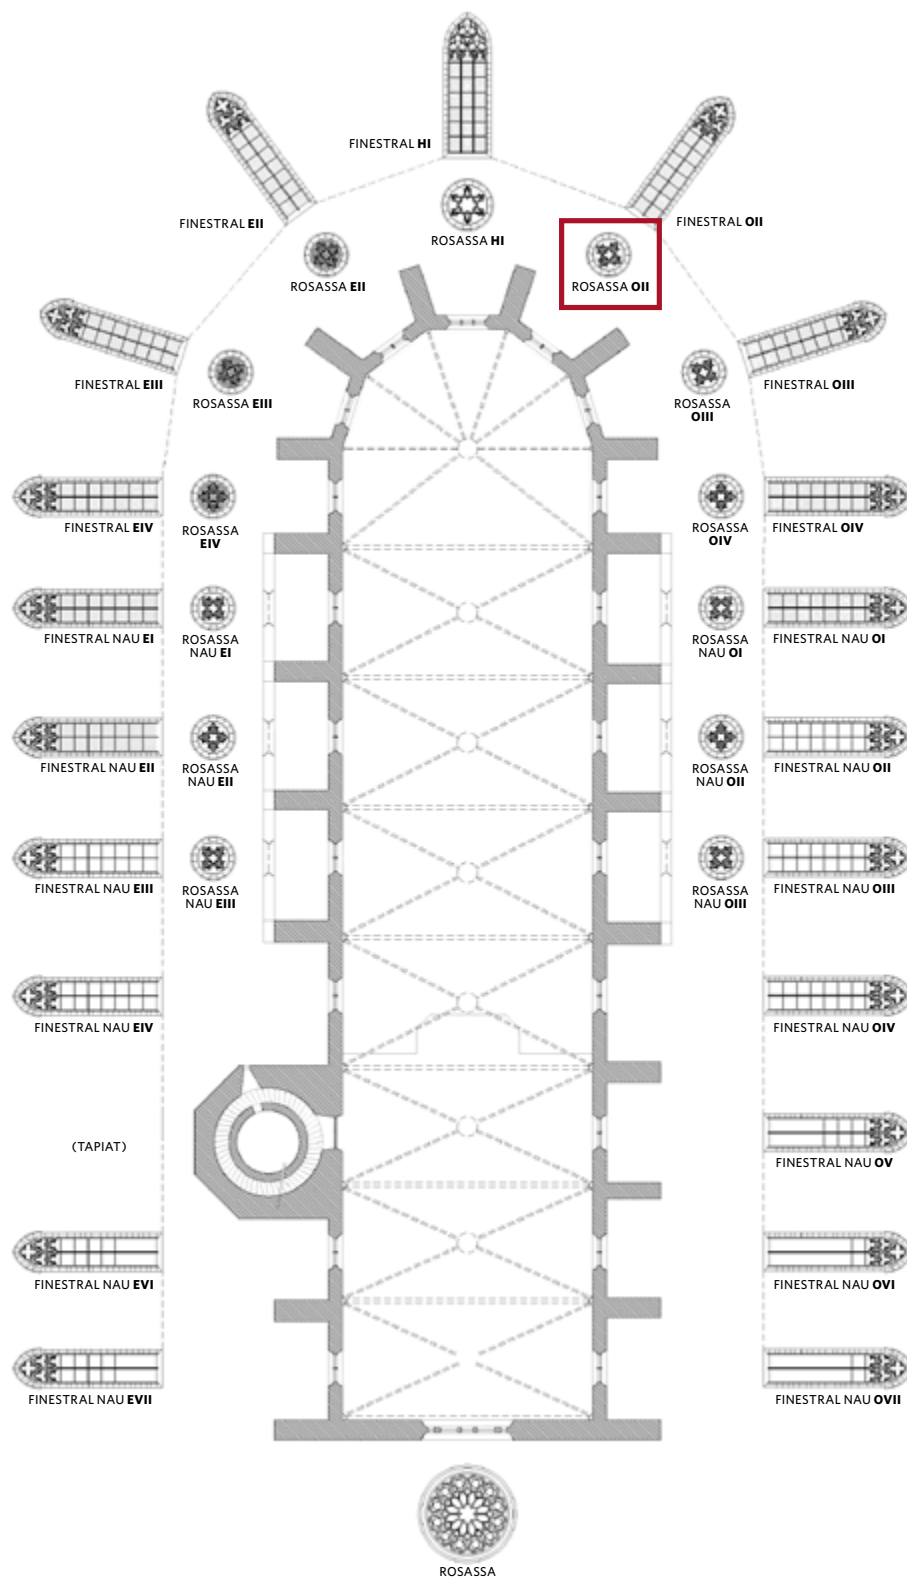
FINESTRAL **HI**

FINESTRAL **EII**

FINESTRAL **OII**

ROSASSA **HI**

ROSASSA **EII**

ROSASSA **OII**

FINESTRAL **EIII**

ROSASSA **EIII**

ROSASSA **OIII**

FINESTRAL **OIII**

FINESTRAL **EIV**

ROSASSA **EIV**

ROSASSA **OIV**

FINESTRAL **OIV**

FINESTRAL NAU **EI**

ROSASSA NAU **EI**

ROSASSA NAU **OI**

FINESTRAL NAU **OI**

FINESTRAL NAU **EII**

ROSASSA NAU **EII**

ROSASSA NAU **OII**

FINESTRAL NAU **OII**

FINESTRAL NAU **EIII**

ROSASSA NAU **EIII**

ROSASSA NAU **OIII**

FINESTRAL NAU **OIII**

FINESTRAL NAU **EIV**

FINESTRAL NAU **OIV**

(TAPIAT)

FINESTRAL NAU **OV**

FINESTRAL NAU **EVI**

FINESTRAL NAU **OVI**

FINESTRAL NAU **EVII**

FINESTRAL NAU **OVII**

ROSASSA